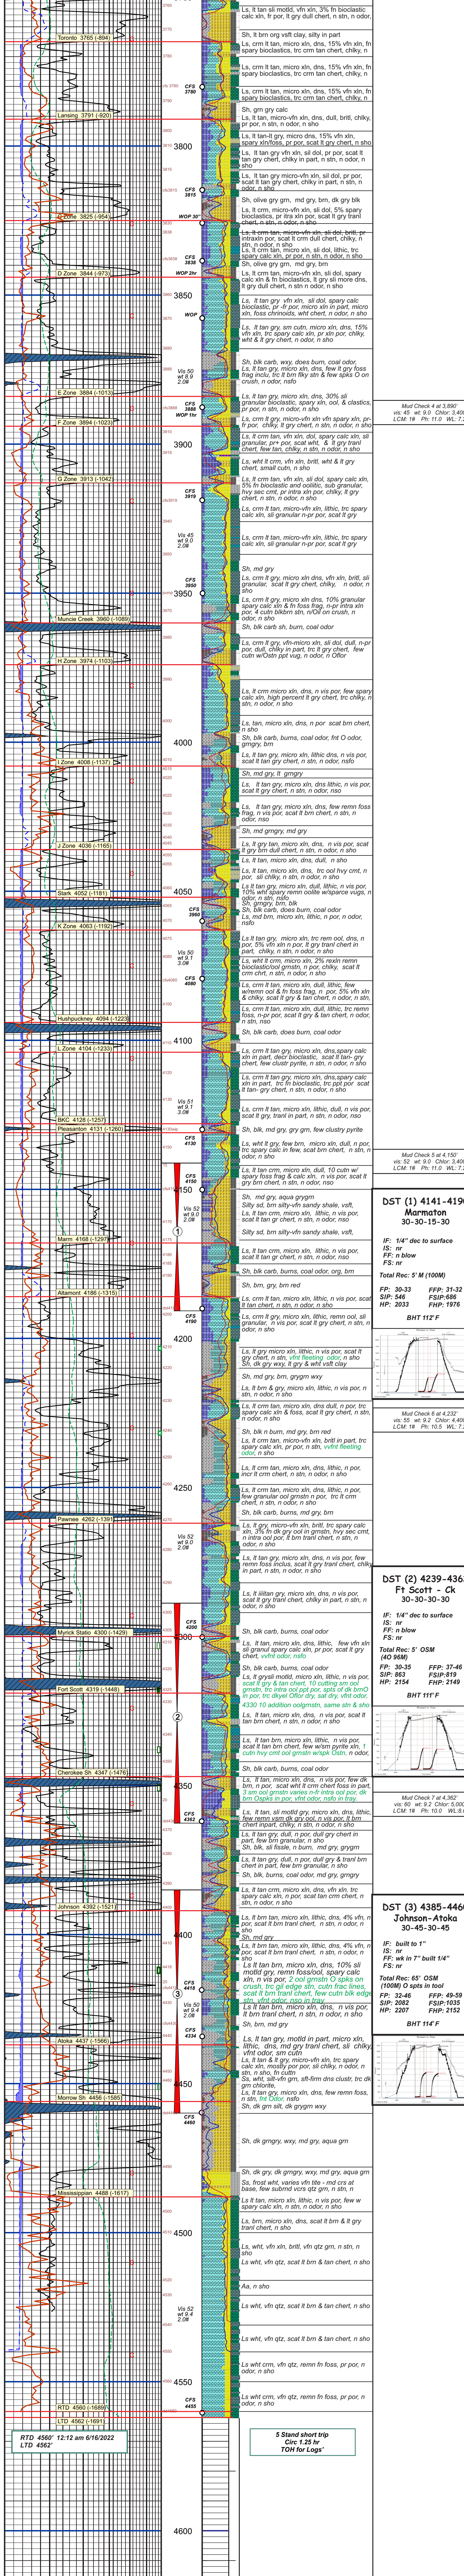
Toronto 3765 (-894)
Lansing 3791 (-920)
3800
CFS 3780
CFS 3815
I Zone 3825 (-954)
WOP 30"
CFS 3838
D Zone 3844 (-973)
WOP 2hr
3850
WOP
Vis 50 wt 8.9 2.0#
E Zone 3884 (-1013)
CFS 3888 WOP 1hr
F Zone 3894 (-1023)
3900
G Zone 3913 (-1042)
CFS 3919
Vis 45 wt 9.0 2.0#
CFS 3950
3950
Muncie Creek 3960 (-1089)
H Zone 3974 (-1103)
4000
I Zone 4008 (-1137)
J Zone 4036 (-1165)
4050
Stark 4052 (-1181)
CFS 3968
K Zone 4063 (-1192)
Vis 50 wt 9.1 3.0#
CFS 4080
Hushpuckney 4094 (-1223)
4100
L Zone 4104 (-1233)
Vis 51 wt 9.1 3.0#
BKC 4128 (-1257)
Pleasanton 4131 (-1260)
CFS 4130
CFS 4150
4150
Vis 52 wt 9.0 2.0#
1
Marm 4168 (-1297)
Altamont 4186 (-1315)
CFS 4190
4200
4250
Pawnee 4262 (-1391)
Vis 52 wt 9.0 2.0#
CFS 4290
4300
Myrick Statio 4300 (-1429)
Fort Scott 4319 (-1448)
2
Cherokee Sh 4347 (-1476)
4350
CFS 4362
Johnson 4392 (-1521)
4400
CFS 4416
3
Vis 50 wt 9.4 2.0#
CFS 4334
Atoka 4437 (-1566)
4450
Morrow Sh 4456 (-1585)
CFS 4460
Mississippian 4488 (-1617)
4500
Vis 52 wt 9.4 2.0#
4550
CFS 4455
RTD 4560 (-1689)
LTD 4562 (-1691)
RTD 4560' 12:12 am 6/16/2022
LTD 4562'
4600

Ls, tan lt sli motld, vfn xln, 3% fn bioclastic calc xln, fr por, lt gry dull chert, n stn, n odor, nso
Sh, lt brn org vsft clay, silty in part
Ls, crm lt tan, micro xln, dns, 15% vfn xln, fn spary bioclastics, trc crm tan chert, chlky, n
Ls, crm lt tan, micro xln, dns, 15% vfn xln, fn spary bioclastics, trc crm tan chert, chlky, n
Ls, crm lt tan, micro xln, dns, 15% vfn xln, fn spary bioclastics, trc crm tan chert, chlky, n
Sh, gm gry calc
Ls, lt tan, micro-vfn xln, dns, dull, brittl, chlky, pr por, n stn, n odor, n sho
Ls, lt tan-lt gry, micro dns, 15% vfn xln, spary xln/foss, pr por, scat lt gry chert, n sho
Ls, lt tan gry vfn xln, sli dol, pr por, scat lt tan gry chert, chlky in part, n stn, n odor, n sho
Ls, lt tan gry micro-vfn xln, sli dol, pr por, scat lt tan gry chert, chlky in part, n stn, n odor, n sho
Sh, olive gry grn, md gry, brn, dk gry blk
Ls, lt crm, micro-vfn xln, sli dol, 5% spary bioclastics, pr intra xln por, scat lt gry tranl chert, n stn, n odor, n sho
Ls, crm tan, micro-vfn xln, sli dol, brttl, pr intraxln por, scat lt crm dull chert, chlky, n stn, n odor, n sho
Ls, lt crm tan, micro xln, sli dol, lithic, trc spary calc xln, pr por, n stn, n odor, n sho
Sh, olive gry grn, md gry, brn
Ls, lt crm tan, micro-vfn xln, sli dol, spary calc xln & fn bioclastics, lt gry sli more dns, lt gry dull chert, n stn n odor, n sho
Ls, lt tan gry vfn xln, sli dol, spary calc bioclastic, pr -fr por, micro xln in part, micro xln, foss chrinoids, wht chert, n odor, n sho
Ls, lt tan gry, sm cutn, micro xln, dns, 15% vfn xln, trc spary calc xln, pr xln por, chlky, wht & lt gry chert, n odor, n sho
Sh, blk carb, wxy, does burn, coal odor, Ls, lt tan gry, micro xln, dns, few lt gry foss frag inclu, trc lt brn flky stn & few spks O on crush, n odor, nsfo
Ls, lt tan gry, micro xln, dns, 30% sli granular, bioclastic, spary xln, ool, & clastics, pr por, n stn, n odor, n sho
Ls, crm lt gry, micro xln, vfn xln spary xln, pr-fr por, chlky, lt gry chert, n stn, n odor, n sho
Ls, lt crm tan, vfn xln, dol, spary calc xln, sli granular, pr+ por, scat wht, & lt gry tranl chert, few tan, chlky, n stn, n odor, n sho
Ls, wht lt crm, vfn xln, brttl, wht & lt gry chert, small cutn, n sho
Ls, lt crm tan, vfn xln, sli dol, spary calc xln, 5% fn bioclastic and oolitic, sub granular, hvy sec cmt, pr intra xln por, chlky, lt gry chert, n stn, n odor, n sho
Ls, lt crm tan, micro-vfn xln, lithic, trc spary calc xln, sli granular n-pr por, scat lt gry
Ls, crm lt tan, micro-vfn xln, lithic, trc spary calc xln, sli granular n-pr por, scat lt gry
Sh, md gry
Ls, crm lt gry, micro xln dns, vfn xln, brttl, sli granular, scat lt gry chert, chlky, n odor, n sho
Ls, crm lt gry, micro xln dns, 10% granular spary calc xln & fn foss frag, n-pr intra xln por, 4 cutn lt/kbrn stn, n/Oil on crush, n odor, n sho
Sh, blk carb sh, burn, coal odor
Ls, crm lt gry, vfn-micro xln, sli dol, dull, n-pr por, dull chert, chlky in part, trc lt gry chert, few cutn w/Ostn ppt vug, n odor, n Oflor
Ls, lt crm micro xln, dns, n vis por, few spary calc xln, high percent lt gry chert, trc chlky, n stn, n odor, n sho
Ls, tan, micro xln, dns, n por scat brn chert, n sho
Sh, blk carb, burns, coal odor, frt O odor, gmgry, brn
Ls, lt tan gry, micro xln, lithic dns, n vis por, scat lt tan gry chert, n stn, n odor, nsfo
Sh, md gry, lt gmgry
Ls, lt tan gry, micro xln, dns, lithic, n vis por, scat lt gry chert, n stn, n odor, nso
Ls, lt tan gry, micro xln, dns, few remn foss frag, n vis por, scat lt brn chert, n stn, n odor, nso
Sh, md gmgry, md gry
Ls, lt gry tan, micro xln, dns, n vis por, scat lt gry brn dull chert, n stn, n odor, n sho
Ls, lt tan, micro xln, dns, dull, n sho
Ls, lt tan, micro xln, dns, trc ool hvy cmt, n por, sli chlky, n stn, n odor, n sho
Ls,lt tan gry, micro xln, dull, lithic, n vis por, 10% wht spary remn oolite w/sparce vugs, n odor, n stn, nsfo
Sh, gmgry, brn, blk
Sh, blk carb, does burn, coal odor
Ls, md brn, micro xln, lithic, n por, n odor, nsfo
Ls,lt tan gry, micro xln, trc remn ool, dns, n por, 5% vfn xln n por, lt gry tranl chert in part, chlky, n stn, n odor, n sho
Ls, wht lt crm, micro xln, 2% rexln remn bioclastic/ool grnstn, n por, chlky, scat lt crm chrt, n stn, n odor, n sho
Ls, crm lt tan, micro xln, dull, lithic, few w/remn ool & fn foss frag, n por, 5% vfn xln & chlky, scat lt gry & tan chert, n odor, n sho
Ls, lt tan, micro xln, dns, dull, lithic, trc remn foss, n-pr por, scat lt gry & tan chert, n odor, n stn, nso
Sh, blk carb, does burn coal odor
Ls, crm lt tan gry, micro xln, dns,spary calc xln in part, decr bioclastic, scat lt tan- gry chert, few clustr pyrite, n stn, n odor, n sho
Ls, crm lt tan gry, micro xln, dns,spary calc xln in part, trc fn bioclastic, trc ppt por scat lt tan- gry chert, n stn, n odor, n sho
Ls, lt tan, micro xln, lithic, dull, n vis por, scat lt gry, tranl in part, n stn, n odor, nsfo
Sh, blk, md gry, gry grn, few clustr pyrite
Ls, wht lt gry, few brn, micro xln, dull, n por, trc spary calc in few, scat brn chert, n stn, n odor, n sho
Ls, lt tan crm, micro xln, dull, 10 cutn w/ spary foss frag & calc xln, n vis por, scat lt gry brn chert, n stn, n odor, nso
Sh, md gry, aqua grygrn
Silty sd, brn silty-vfn sandy shale, vsft,
Ls, lt tan crm, micro xln, lithic, n vis por, scat lt tan gr chert, n stn, n odor, nso
Silty sd, brn silty-vfn sandy shale, vsft,
Ls, lt tan crm, micro xln, lithic, n vis por, scat lt tan gr chert, n stn, n odor, nso
Sh, blk carb, burns, coal odor, org, brn
Sh, brn, gry, brn red
Ls, lt tan crm, micro xln, lithic, n vis por, scat lt tan chert, n stn, n odor, n sho
Ls, crm lt gry, micro xln, lithic, remn ool, sli granular, n vis por, scat lt gry chert, n stn, n odor, n sho
Ls, lt gry micro xln, lithic, n vis por, scat lt gry chert, n stn, vfnt fleeting odor, n sho
Sh, dk gry wxy, lt gry & whl vsft clay
Sh, md gry, brn, grygrn wxy
Ls, lt brn & gry, micro xln, lithic, n vis por, n stn, n odor, n sho
Ls, lt crm tan, micro xln, dns dull, n por, trc spary calc xln & foss, scat lt gry chert, n stn, n odor, n sho
Sh, blk n burn, md gry, brn red
Ls, lt crm tan, micro-vfn xln, brttl in part, trc spary calc xln, n por, n stn, vvfnt fleeting odor, n sho
Ls, lt tan crm chert, micro xln, lithic, n por, incr lt crm chert, n stn, n odor, n sho
Ls, lt crm tan, micro xln, dns, lithic, n por, few granular ool grnstn n por, trc lt crm chert, n stn, n odor, n sho
Sh, blk carb, burns, md gry, brn
Ls, lt gry, micro-vfn xln, brttl, trc spary calc xln, 3% fn dk gry ool in grnstn, hvy sec cmt, n intra ool por, lt brn tranl chert, n stn, n odor, n sho
Ls, lt tan gry, micro xln, dns, n vis por, few remn foss inclus, scat lt gry tranl chert, chlky in part, n stn, n odor, n sho
Ls, lt iiitan gry, micro xln, dns, n vis por, scat lt gry tranl chert, chlky in part, n stn, n odor, n sho
Sh, blk carb, burns, coal odor
Ls, lt tan, micro xln, dns, lithic, few vfn xln sli granul spary calc xln, n por, scat lt gry tranl chert, n stn, n odor, n sho
Sh, gry grn, vvfnt odor, nsfo
Sh, blk carb, burns, coal odor
Ls, lt grysli motld, micro xln, lithic, n vis por, scat lt gry & tan chert, 10 cutting sm ool grnstn, trc intra ool pnt por, spts of dk brnO in por, trc dkyel Oflor dry, saf dry, vfnt odor, 4330 10 addition oolgrnstn, same stn & sho
Ls, lt tan, micro xln, dns, n vis por, scat lt tan brn chert, n stn, n odor, n sho
Ls, lt tan, micro xln, dns, n vis por, scat lt tan brn chert, few w/sm pyrite xln, 1 cutn hvy cmt ool grnstn w/spk Ostn, n odor, n sho
Sh, blk carb, burns, coal odor
Ls, lt tan, micro xln, dns, n vis por, few dk brn, n por, scat wht lt crm chert foss in part, 3 sm ool grnstn varies n-fr intra ool por, dk brn Ospks in por, vfnt odor, nsfo in tray
Ls, lt tan gry, micro xln, dns, lithic, few remn xlns gry, n por, lt brn chert inpart, chlky, n stn, n odor, n sho
Ls, lt tan gry, dull, n por, dull gry chert in part, few brn granular, n sho
Sh, blk, sli fissle, n burn, md gry, grygrn
Ls, lt tan gry, dull, n por, dull gry & lt brn chert in part, few brn granular, n sho
Sh, blk, burns, coal odor, md gry
Ls, lt tan crm, micro xln, dns, vfn xln, trc spary calc xln, n por, scat tan crm chert, n stn, n odor, n sho
Ls, lt brn tan, micro xln, lithic dns, 4% vfn, n por, scat lt brn tranl chert, n stn, n odor, n sho
Sh, md gry
Ls, lt brn tan, micro xln, lithic dns, 4% vfn, n por, scat lt brn tranl chert, n stn, n odor, n sho
Ls, lt tan crm, micro xln, dns, 10% sli motld gry, remn foss/ool, spary calc xln, n vis por, 2 ool grnstn O spks on crush, trc gil edge stn, cutn frac lines, scat lt brn tranl chert, few cutn blk edge stn, vfnt odor, nso in tray
Ls, lt tan brn, micro xln, dns, n vis por, lt brn tranl chert, n stn, n odor, n sho
Sh, brn, md gry
Ls, lt tan gry, motld in part, micro xln, lithic, dns, md gry tranl chert, sli chlky, wht odor, sm cutn
Ls, lt brn & lt gry, micro-vfn xln, trc spary calc xln, mostly por por, sli chlky, n odor, n stn, n sho, fn cutn
Sh, wht, sli vfn grn, sft-firm dns clustr, trc dk gry grn, lt brn, n odor, nsfo
Ls, lt tan gry, micro xln, dns, few remn foss, n stn, fnt odor, nsfo
Sh, dk grn silt, dk gry grn wxy
Sh, dk grngry, wxy, md gry, aqua grn
Sh, dk gry, dk grngry, wxy, md gry, aqua grn
Ss, frost wht, varies vfn tite - md crs at base, few submd vcrs qtz grn, n stn, n
Ls lt tan, micro xln, lithic, n vis por, few w spary calc xln, n stn, n odor, n sho
Ls, brn, micro xln, dns, scat lt brn & lt gry tranl chert, n sho
Ls, wht, vfn xln, brttl, vfn qtz grn, n stn, n sho
Ls, wht, vfn xln, qtz, scat lt brn & tan chert, n sho
Aa, n sho
Ls wht, vfn qtz, scat lt brn & tan chert, n sho
Ls wht, vfn qtz, scat lt brn & tan chert, n sho
Ls wht crm, vfn qtz, remn fn foss, pr por, n odor, n sho
Ls wht crm, vfn qtz, remn fn foss, pr por, n odor, n sho
5 Stand short trip
Circ 1.25 hr
TOH for Logs'

Mud Check 4 at 3,890'
vis: 45 wt: 9.0 Chlor: 3,40
LCM: 1# Ph: 11.0 WL: 7.

Mud Check 5 at 4,150'
vis: 52 wt: 9.0 Chlor: 3,400
LCM: 1# Ph: 11.0 WL: 7.

DST (1) 4141-419
Marmaton
30-30-15-30
IF: 1/4" dec to surface
IS: nr
FF: n blow
FS: nr
Total Rec: 5' M (100M)
FP: 30-33 FFP: 31-32
SIP: 546 FSIP:686
HP: 2033 FHP: 1976
BHT 112' F

Mud Check 6 at 4,232'
vis: 55 wt: 9.2 Chlor: 4,40
LCM: 1# Ph: 10.5 WL: 7.

DST (2) 4239-436
Ft Scott - Ck
30-30-30-30
IF: 1/4" dec to surface
IS: nr
FF: n blow
FS: nr
Total Rec: 5' OSM (4O 96M)
FP: 30-35 FFP: 37-46
SIP: 936 FSIP:919
HP: 2154 FHP: 2149
BHT 111' F

Mud Check 7 at 4,362'
vis: 60 wt: 9.2 Chlor: 5,00
LCM: 1# Ph: 10.0 WL: 8.

DST (3) 4385-446
Johnson-Atoka
30-45-30-45
IF: built to 1"
IS: nr
FF: wk in 7" built 1/4"
FS: nr
Total Rec: 65' OSM (100M) O spts in tool
FP: 32-46 FFP: 49-59
SIP: 2082 FSIP:1035
HP: 2207 FHP: 2152
BHT 114' F